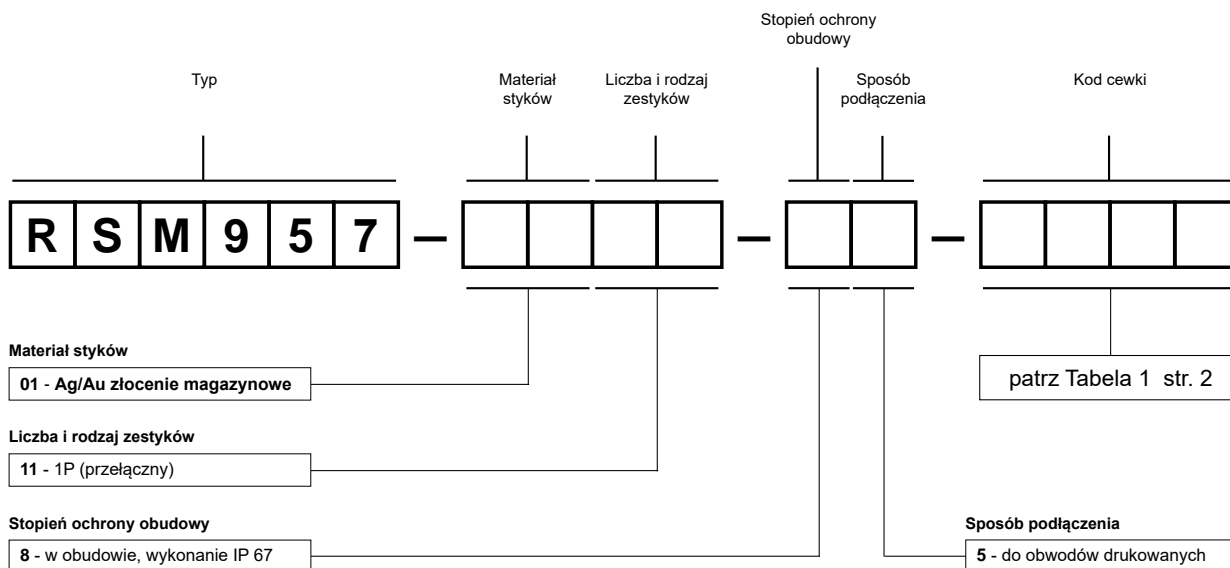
Stopień ochrony obudowy

Typ

Materiał styków

Liczba i rodzaj zestyków

Sposób podłączenia

Kod cewki

R S M 9 5 7 – – –

Materiał styków

01 - Ag/Au złocenie magazynowe

Liczba i rodzaj zestyków

11 - 1P (przełączny)

Stopień ochrony obudowy

8 - w obudowie, wykonanie IP 67

patrz Tabela 1 str. 2

Sposób podłączenia

5 - do obwodów drukowanych